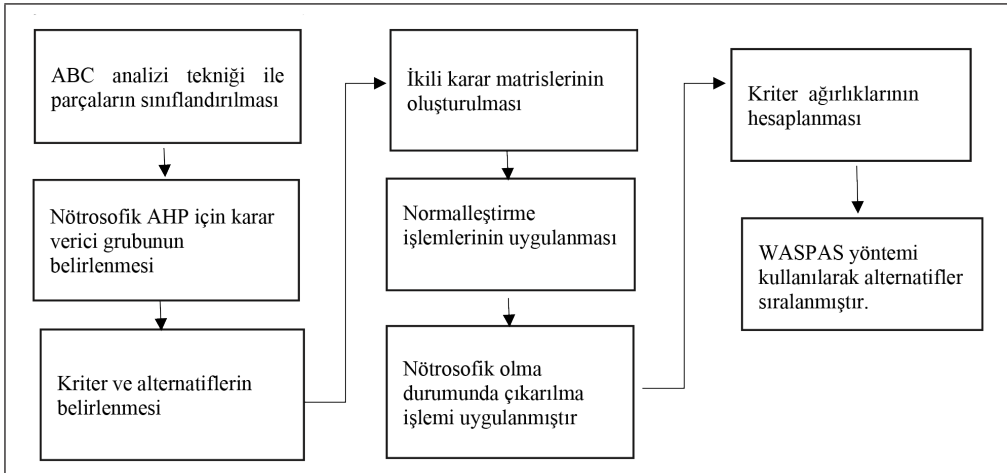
ABC analizi tekniği ile parçaların sınıflandırılması

Nötrosofik AHP için karar verici grubunun belirlenmesi

Kriter ve alternatiflerin belirlenmesi

İkili karar matrislerinin oluşturulması

Normalleştirme işlemlerinin uygulanması

Nötrosofik olma durumunda çıkarılma işlemi uygulanmıştır

Kriter ağırlıklarının hesaplanması

WASPAS yöntemi kullanılarak alternatifler sıralanmıştır.